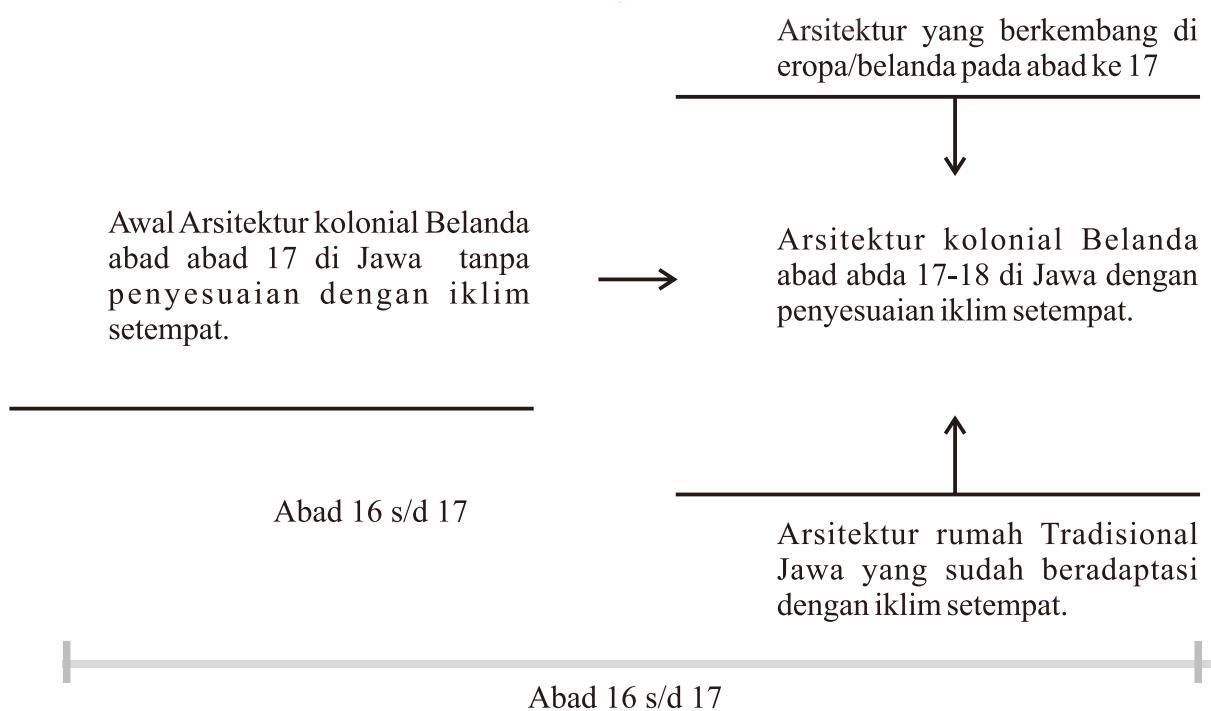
Arsitektur yang berkembang di eropa/belanda pada abad ke 17

Awal Arsitektur kolonial Belanda abad abad 17 di Jawa tanpa penyesuaian dengan iklim setempat.

Arsitektur kolonial Belanda abad abda 17-18 di Jawa dengan penyesuaian iklim setempat.

Abad 16 s/d 17

Arsitektur rumah Tradisional Jawa yang sudah beradaptasi dengan iklim setempat.

Abad 16 s/d 17